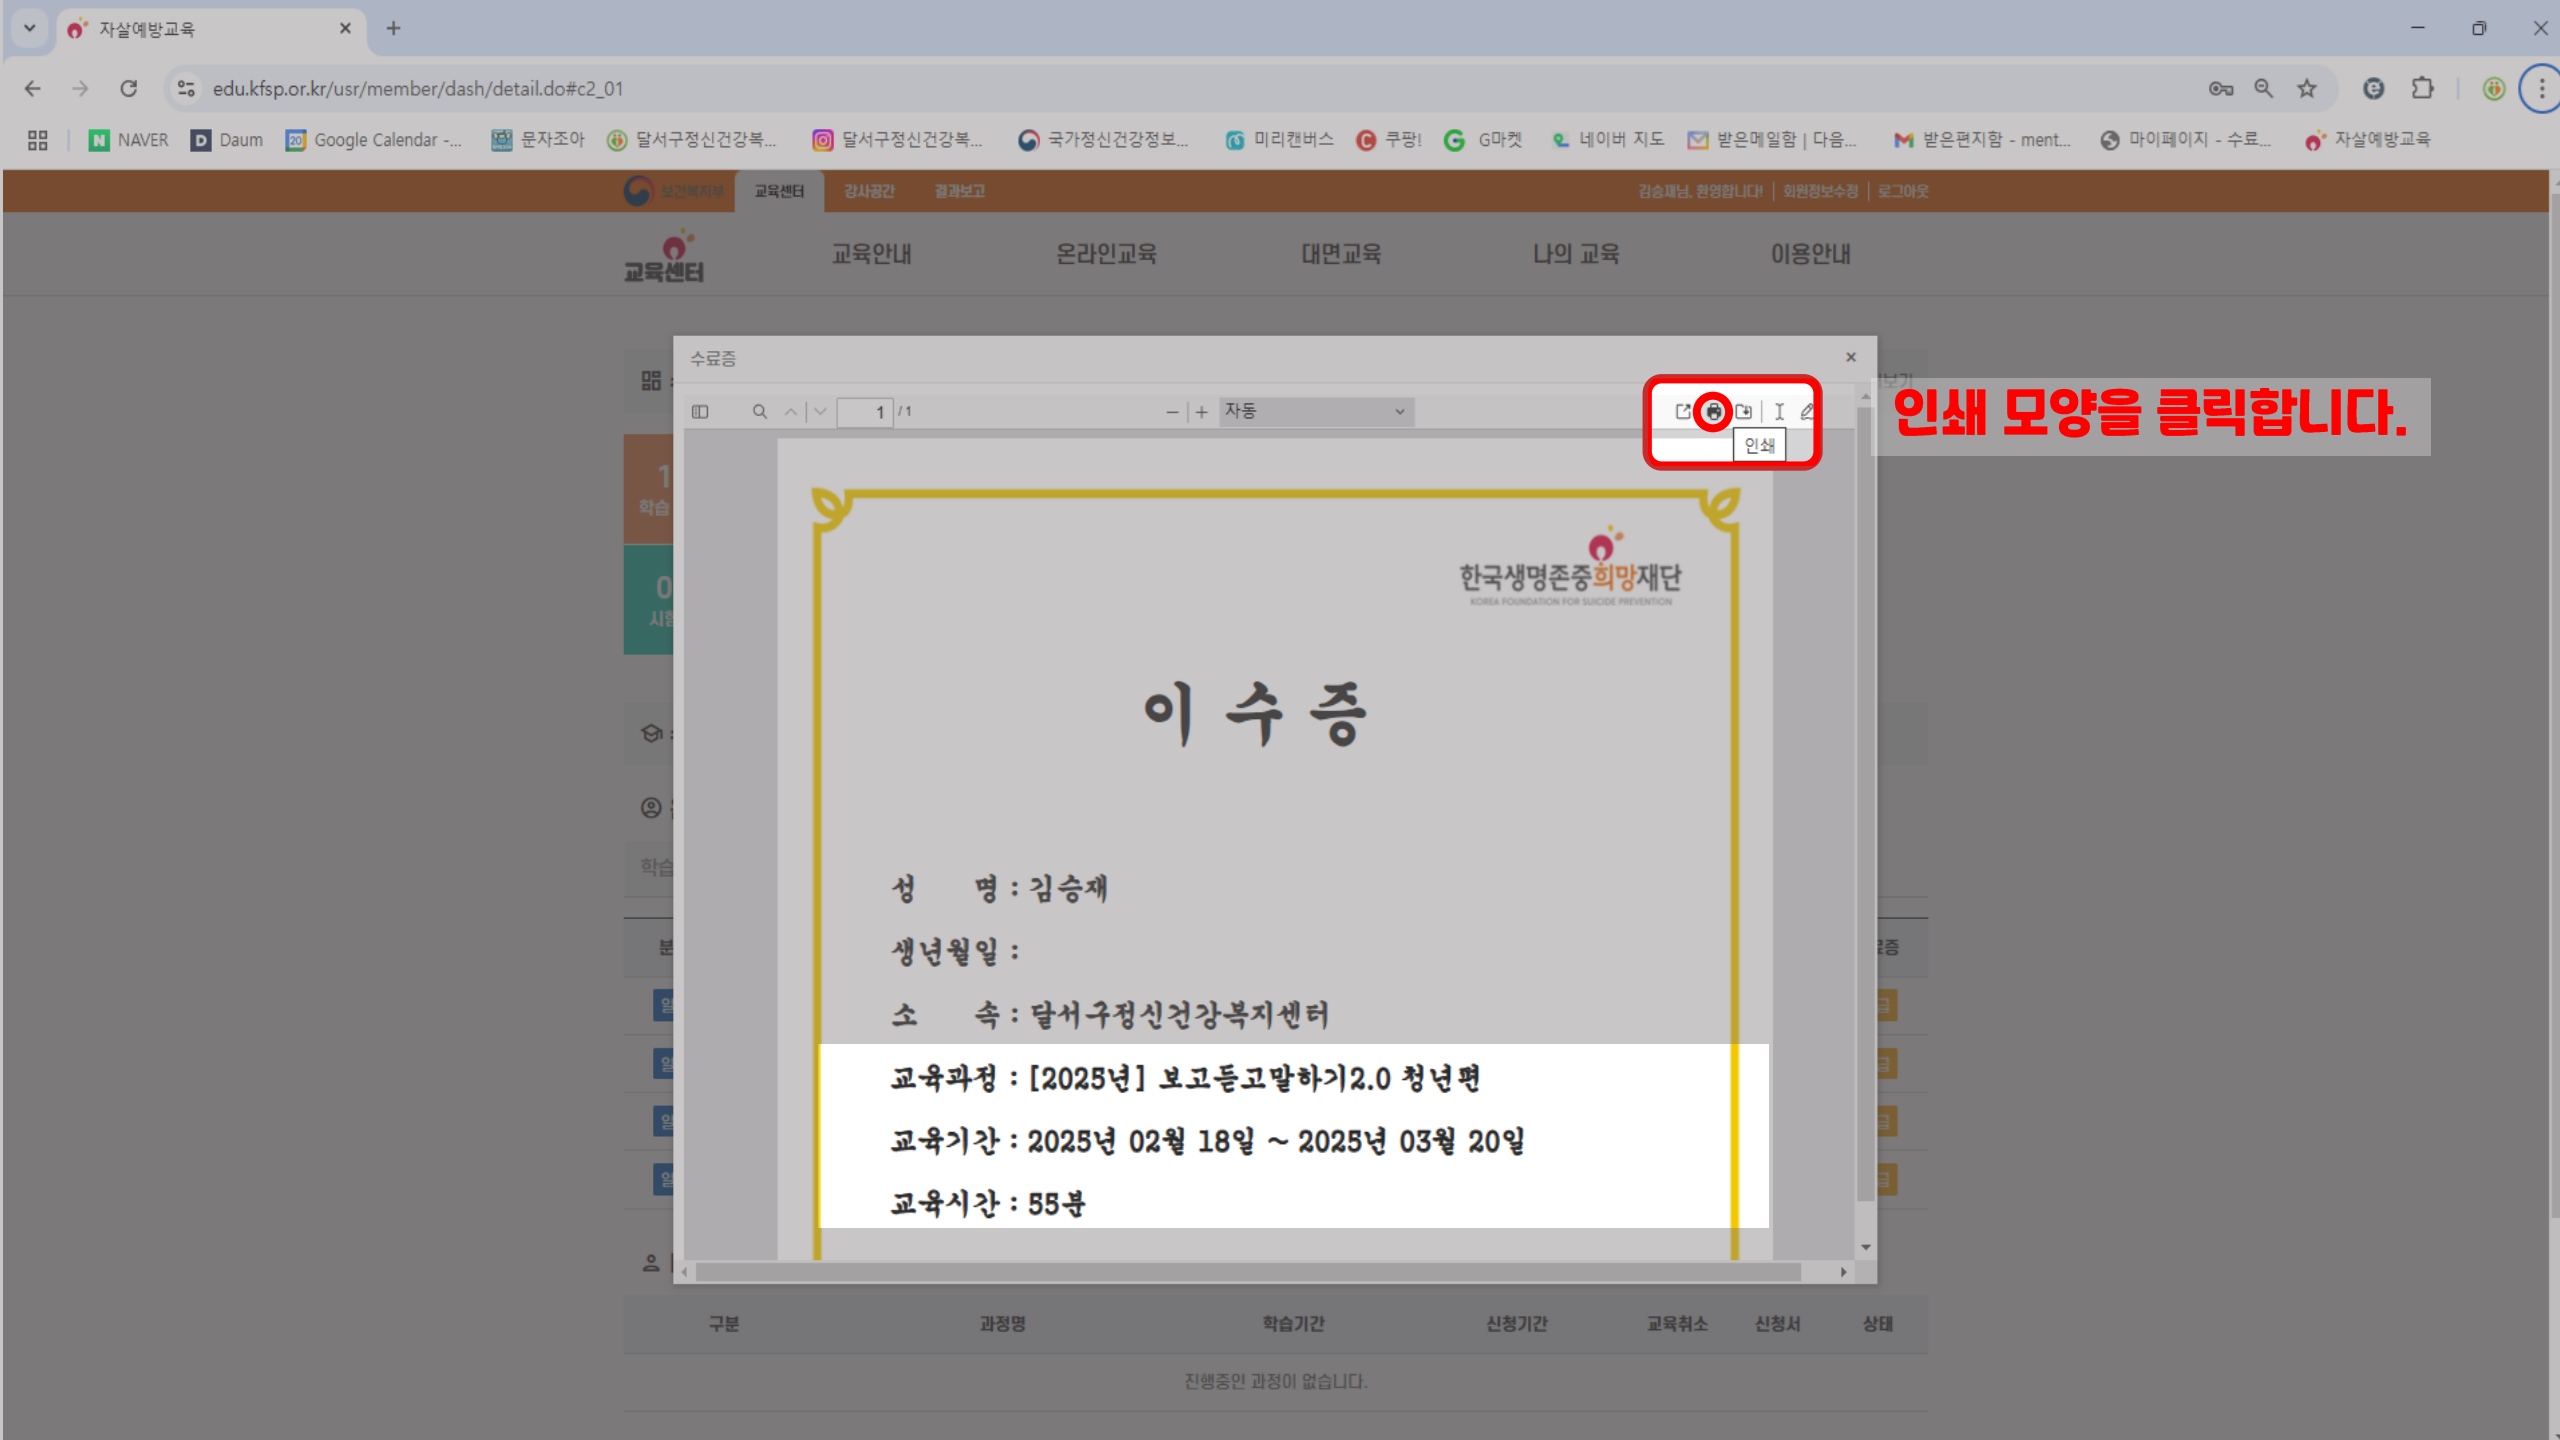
자살예방교육

edu.kfsp.or.kr/usr/member/dash/detail.do#c2_01

NAVER Daum Google Calendar -... 문자조아 달서구정신건강복... 달서구정신건강복... 국가정신건강정보... 미리캔버스 쿠팡! G마켓 네이버 지도 받은메일함 | 다음... 받은편지함 - ment... 마이페이지 - 수료... 자살예방교육

보건복지부 교육센터 강사공간 결과보고 김승재님, 환영합니다! | 회원정보수정 | 로그아웃

교육센터 교육안내 온라인교육 대면교육 나의 교육 이용안내

수료증

1 / 1 자동

인쇄

인쇄 모양을 클릭합니다.

한국생명존중희망재단
KOREA FOUNDATION FOR SUICIDE PREVENTION

이 수 증

성 명 : 김승재

생년월일 :

소 속 : 달서구정신건강복지센터

교육과정 : [2025년] 보고듣고말하기2.0 청년편

교육기간 : 2025년 02월 18일 ~ 2025년 03월 20일

교육시간 : 55분

| 구분 | 과정명 | 학습기간 | 신청기간 | 교육취소 | 신청서 | 상태 |
|---|---|---|---|---|---|---|
| 진행중인 과정이 없습니다. | | | | | | |